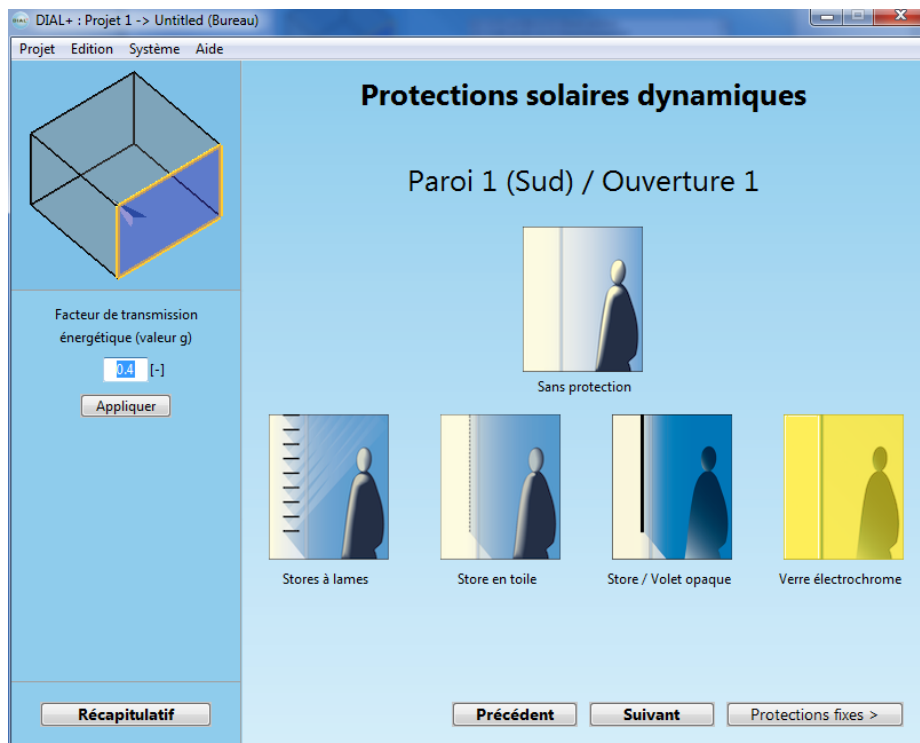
DIAL+ : Projet 1 -> Untitled (Bureau)

Projet Edition Système Aide

Protections solaires dynamiques

Paroi 1 (Sud) / Ouverture 1

Facteur de transmission énergétique (valeur g)

0.4 [-]

Appliquer

Sans protection

Stores à lames

Store en toile

Store / Volet opaque

Verre électrochrome

Récapitulatif

Précédent

Suivant

Protections fixes >